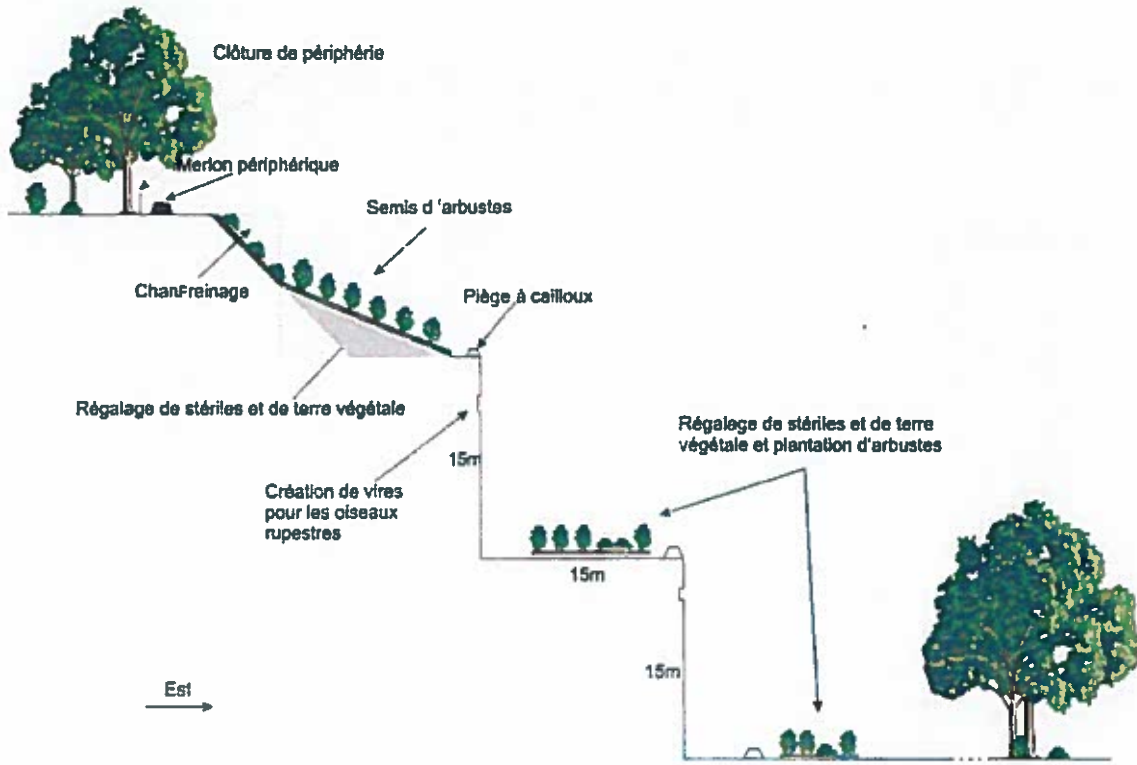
Clôture de périphérie

Merlon périphérique

Semis d 'arbustes

Chanfreinage

Piège à cailloux

Régalage de stériles et de terre végétale

15m

Création de vires pour les oiseaux rupestres

Régalage de stériles et de terre végétale et plantation d'arbustes

15m

15m

Est